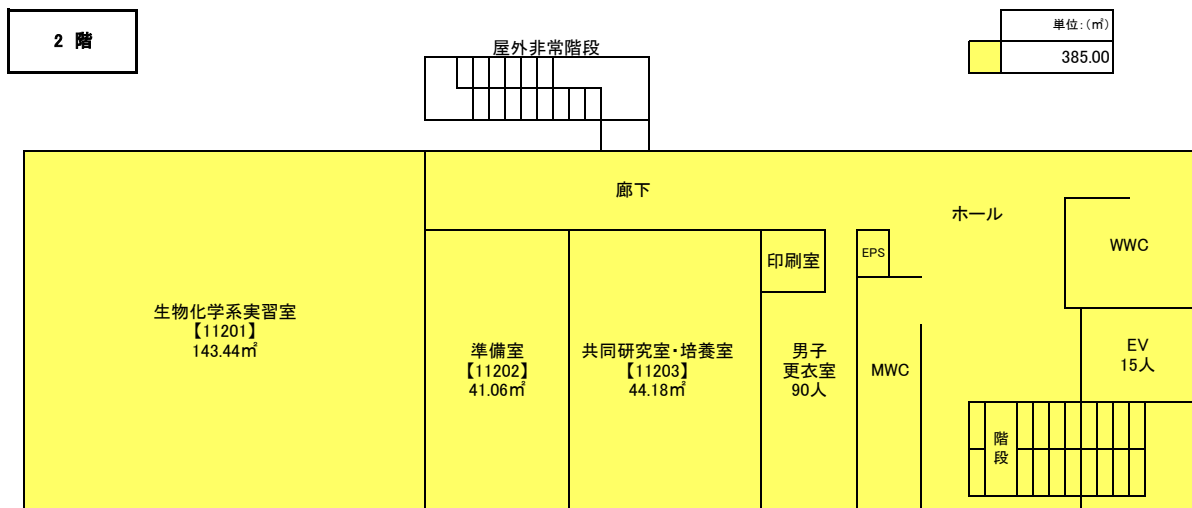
2 階

屋外非常階段

| 単位:(㎡) |
|---|
| 385.00 |

廊下

ホール

WWC

印刷室

EPS

生物化学系実習室
【11201】
143.44㎡

準備室
【11202】
41.06㎡

共同研究室・培養室
【11203】
44.18㎡

男子
更衣室
90人

MWC

EV
15人

階
段